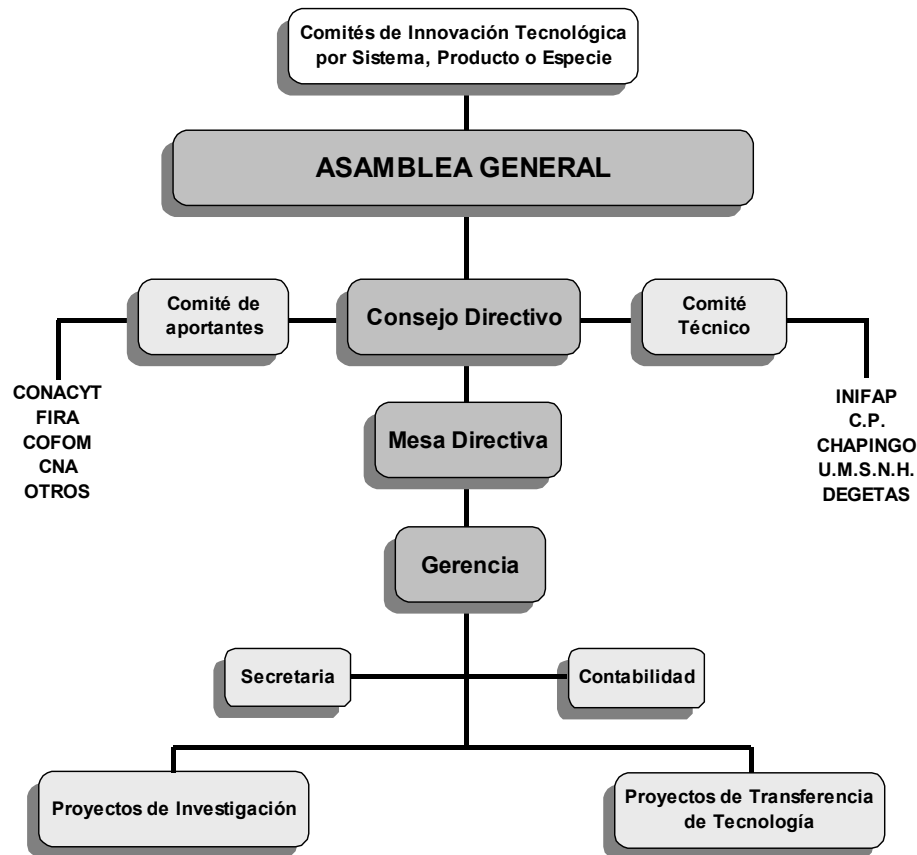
Comités de Innovación Tecnológica por Sistema, Producto o Especie

ASAMBLEA GENERAL

Comité de aportantes

Consejo Directivo

Comité Técnico

CONACYT
FIRA
COFOM
CNA
OTROS

INIFAP
C.P.
CHAPINGO
U.M.S.N.H.
DEGETAS

Mesa Directiva

Gerencia

Secretaria

Contabilidad

Proyectos de Investigación

Proyectos de Transferencia de Tecnología